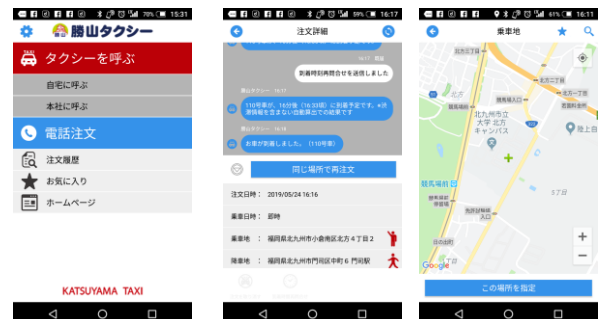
70% 15:31

勝山タクシー

タクシーを呼ぶ

自宅に呼ぶ

本社に呼ぶ

電話注文

注文履歴

お気に入り

ホームページ

KATSUYAMA TAXI

59% 16:17

注文詳細

到着時刻問合せを送信しました

勝山タクシー 16:17

110号車が、16分後（16:33頃）に到着予定です。※渋滞情報を含まない自動算出での結果です

勝山タクシー 16:17

お車が到着しました。（110号車）

同じ場所で再注文

注文日時：2019/05/24 16:16

乗車日時：即時

乗車地：福岡県北九州市小倉南区北方４丁目２

降車地：福岡県北九州市門司区中町６ 門司駅

61% 16:17

乗車地

北方三丁目

北九州市立大学 北方キャンパス

陸上自衛隊

Google

この場所を指定